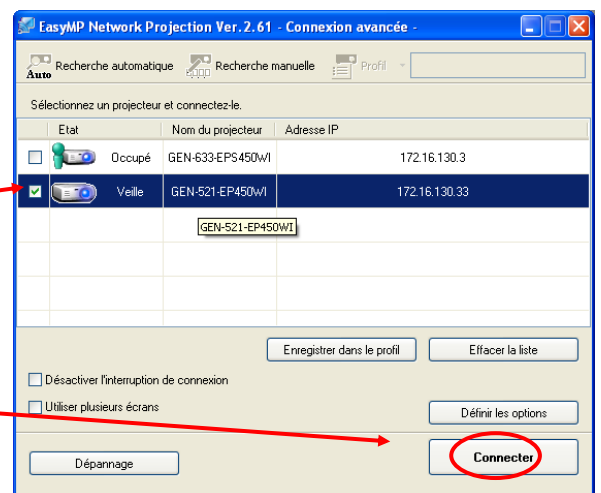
EasyMP Network Projection Ver.2.61 - Connexion avancée -

Auto Recherche automatique  Recherche manuelle  Profil

Sélectionnez un projecteur et connectez-le.

| | Etat | Nom du projecteur | Adresse IP |
|---|---|---|---|
| ☐ | Occupé | GEN-633-EPS450WI | 172.16.130.3 |
| ☑ | Veille | GEN-521-EP450WI | 172.16.130.33 |

GEN-521-EP450WI

Enregistrer dans le profil  Effacer la liste

Désactiver l'interruption de connexion

Utiliser plusieurs écrans

Définir les options

Dépannage

Connecter